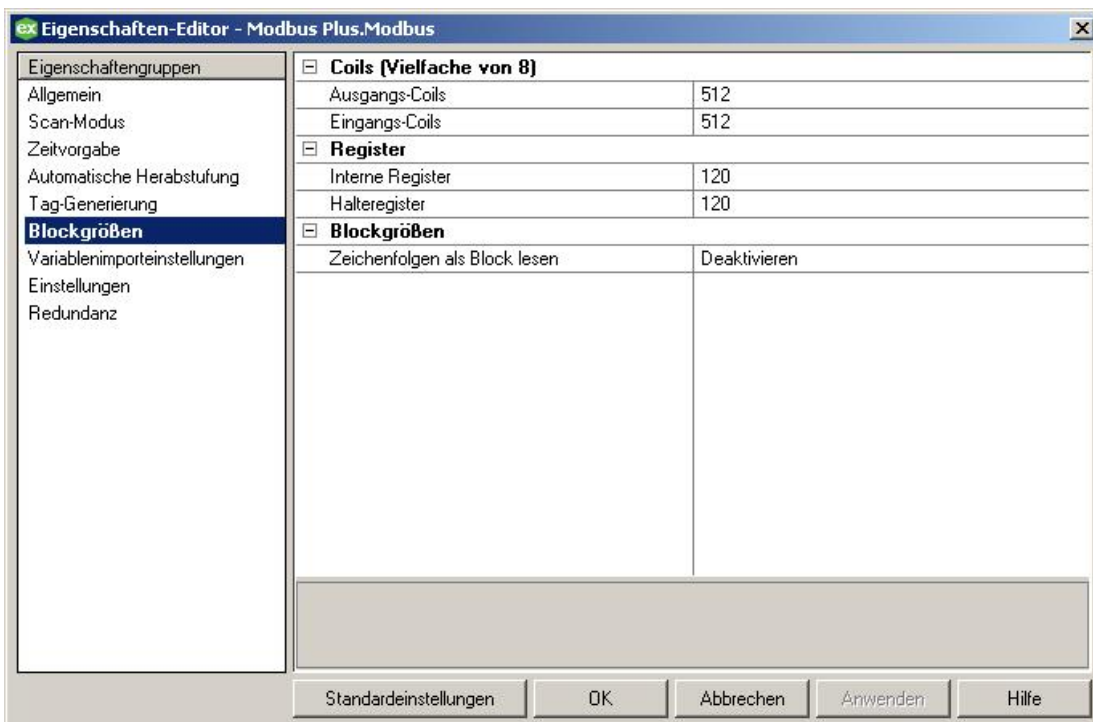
ex Eigenschaften-Editor - Modbus Plus.Modbus

Eigenschaftengruppen
Allgemein
Scan-Modus
Zeitvorgabe
Automatische Herabstufung
Tag-Generierung
Blockgrößen
Variablenimporteinstellungen
Einstellungen
Redundanz

⊟ Coils (Vielfache von 8)

| | |
|---|---|
| Ausgangs-Coils | 512 |
| Eingangs-Coils | 512 |

⊟ Register

| | |
|---|---|
| Interne Register | 120 |
| Halteregister | 120 |

⊟ Blockgrößen

| | |
|---|---|
| Zeichenfolgen als Block lesen | Deaktivieren |

Standardeinstellungen | OK | Abbrechen | Anwenden | Hilfe